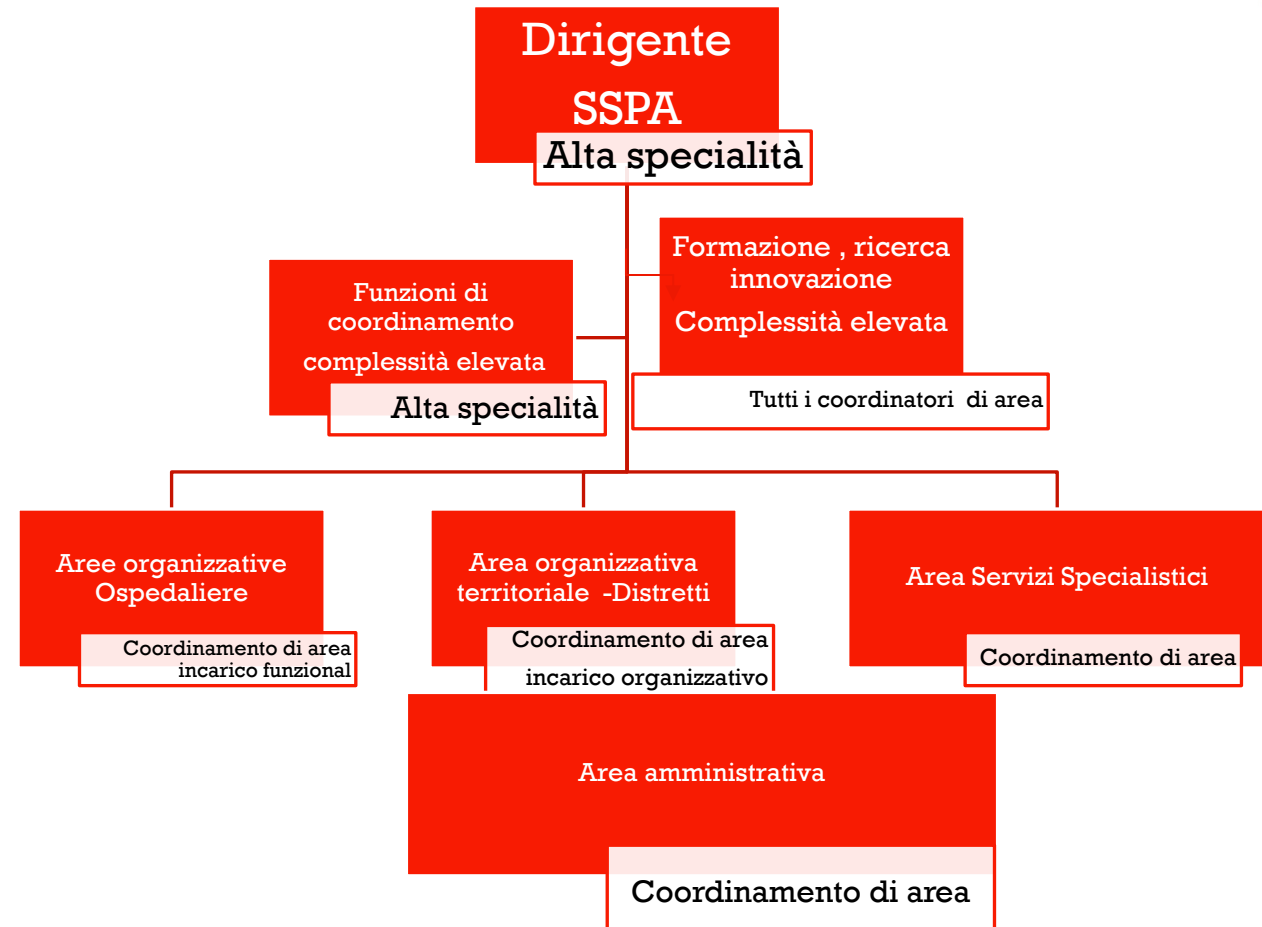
Dirigente SSPA

Alta specialità

Funzioni di coordinamento complessità elevata

Alta specialità

Formazione , ricerca innovazione

Complessità elevata

Tutti i coordinatori di area

Aree organizzative Ospedaliere

Coordinamento di area incarico funzional

Area organizzativa territoriale -Distretti

Coordinamento di area incarico organizzativo

Area Servizi Specialistici

Coordinamento di area

Area amministrativa

Coordinamento di area